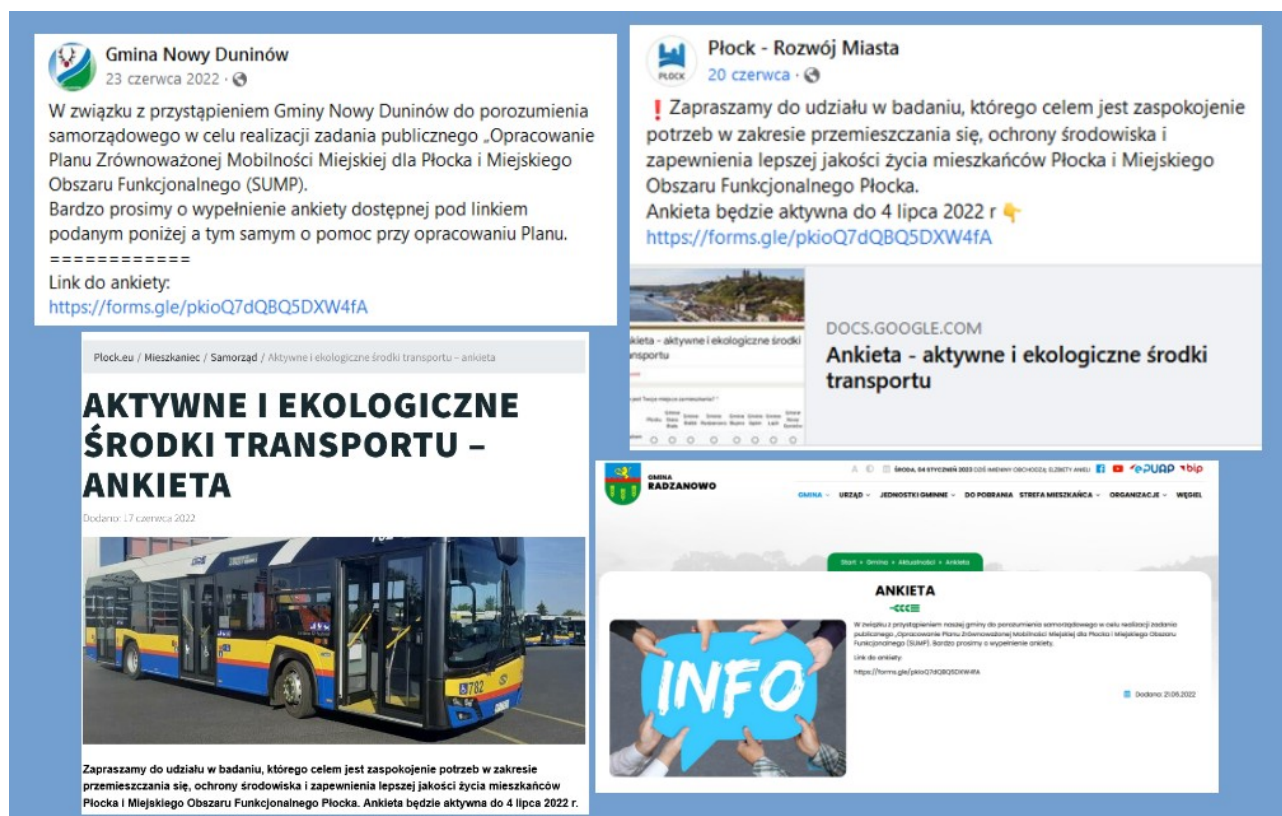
Gmina Nowy Duninów
23 czerwca 2022 ·

W związku z przystąpieniem Gminy Nowy Duninów do porozumienia samorządowego w celu realizacji zadania publicznego „Opracowanie Planu Zrównoważonej Mobilności Miejskiej dla Płocka i Miejskiego Obszaru Funkcjonalnego (SUMP).
Bardzo prosimy o wypełnienie ankiety dostępnej pod linkiem podanym poniżej a tym samym o pomoc przy opracowaniu Planu.
===========
Link do ankiety:
https://forms.gle/pkioQ7dQBQ5DXW4fA

Płock - Rozwój Miasta
20 czerwca ·

❗ Zapraszamy do udziału w badaniu, którego celem jest zaspokojenie potrzeb w zakresie przemieszczania się, ochrony środowiska i zapewnienia lepszej jakości życia mieszkańców Płocka i Miejskiego Obszaru Funkcjonalnego Płocka.
Ankieta będzie aktywna do 4 lipca 2022 r 👇
https://forms.gle/pkioQ7dQBQ5DXW4fA

DOCS.GOOGLE.COM
Ankieta - aktywne i ekologiczne środki transportu

Plock.eu / Mieszkaniec / Samorząd / Aktywne i ekologiczne środki transportu – ankieta

AKTYWNE I EKOLOGICZNE ŚRODKI TRANSPORTU – ANKIETA

Dodano: 17 czerwca 2022

Zapraszamy do udziału w badaniu, którego celem jest zaspokojenie potrzeb w zakresie przemieszczania się, ochrony środowiska i zapewnienia lepszej jakości życia mieszkańców Płocka i Miejskiego Obszaru Funkcjonalnego Płocka. Ankieta będzie aktywna do 4 lipca 2022 r.

GMINA RADZANOWO

ŚRODA, 04 STYCZEŃ 2023 DZIŚ IMIENINY OBCHODZĄ: ELŻBIETY, ANELI  ePUAP  bip

GMINA  URZĄD  JEDNOSTKI GMINNE  DO POBRANIA  STREFA MIESZKAŃCA  ORGANIZACJE  WĘGIEL

Start » Gmina » Aktualności » Ankieta

ANKIETA

W związku z przystąpieniem naszej gminy do porozumienia samorządowego w celu realizacji zadania publicznego „Opracowanie Planu Zrównoważonej Mobilności Miejskiej dla Płocka i Miejskiego Obszaru Funkcjonalnego (SUMP). Bardzo prosimy o wypełnienie ankiety.

Link do ankiety:
https://forms.gle/pkioQ7dQBQ5DXW4fA

INFO

Dodano: 21.06.2022